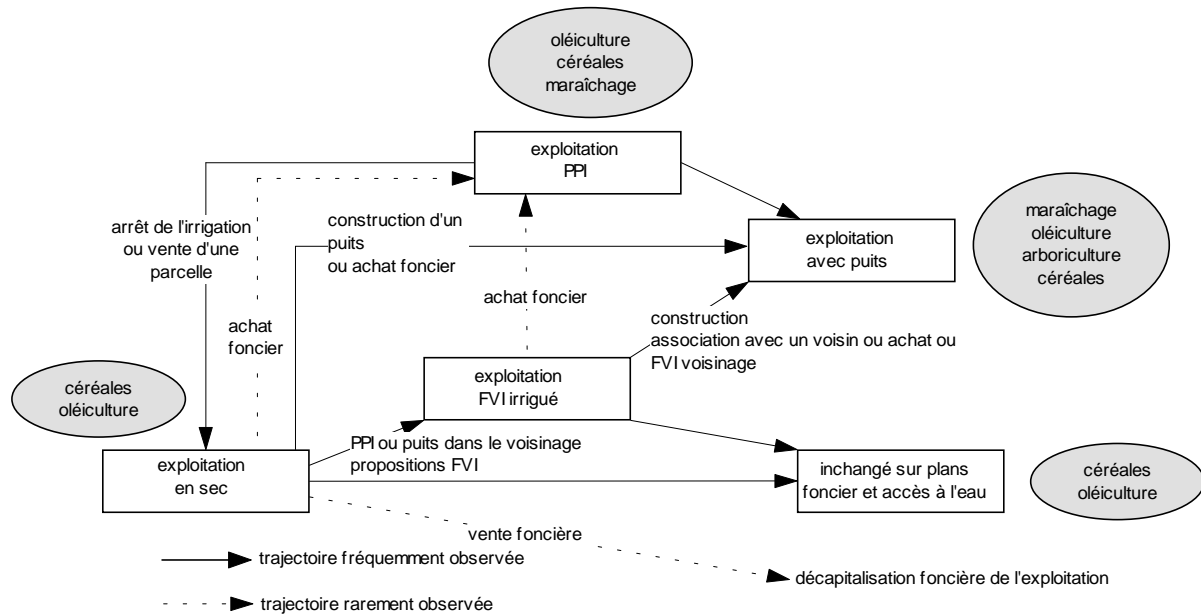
oléiculture
céréales
maraîchage

exploitation
PPI

maraîchage
oléiculture
arboriculture
céréales

arrêt de l'irrigation ou vente d'une parcelle

construction d'un puits ou achat foncier

exploitation
avec puits

achat foncier

achat foncier

construction
association avec un voisin ou achat ou FVI voisinage

céréales
oléiculture

exploitation
FVI irrigué

PPI ou puits dans le voisinage
propositions FVI

exploitation
en sec

inchangé sur plans
foncier et accès à l'eau

céréales
oléiculture

vente foncière

trajectoire fréquemment observée

décapitalisation foncière de l'exploitation

trajectoire rarement observée